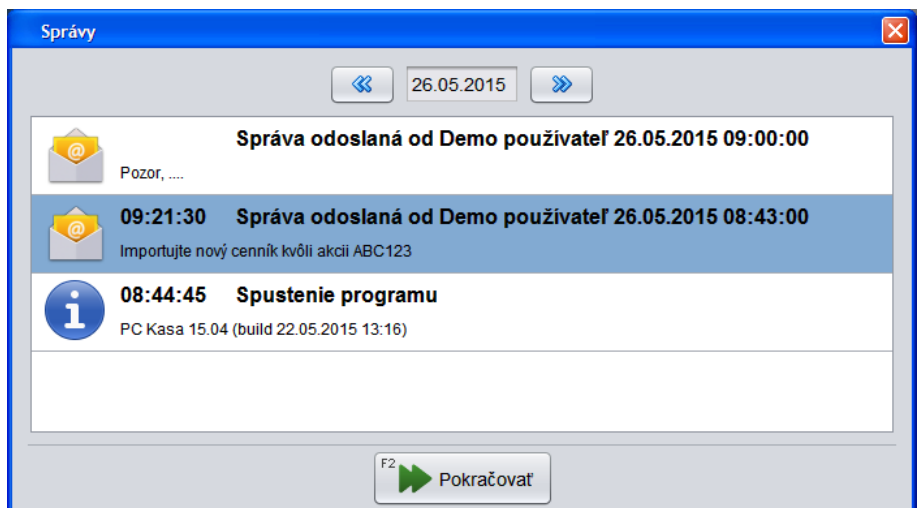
Správy

26.05.2015

Správa odoslaná od Demo používateľ 26.05.2015 09:00:00

Pozor, ....

09:21:30 Správa odoslaná od Demo používateľ 26.05.2015 08:43:00

Importujte nový cenník kvôli akcii ABC123

08:44:45 Spustenie programu

PC Kasa 15.04 (build 22.05.2015 13:16)

F2 Pokračovať